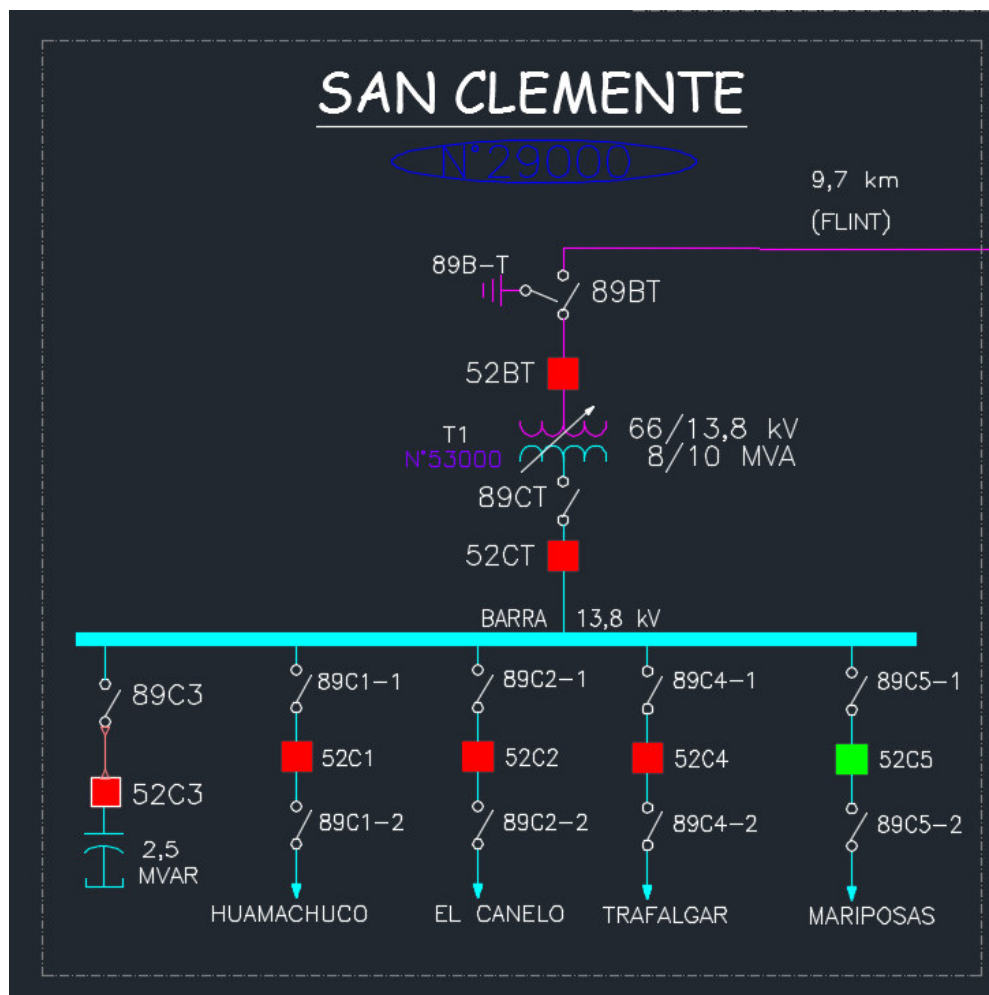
SAN CLEMENTE

N°29000

9,7 km
(FLINT)

89B-T
89BT

52BT

T1
N°53000
66/13,8 kV
8/10 MVA

89CT

52CT

BARRA 13,8 kV

89C3
52C3
2,5
MVAR

89C1-1
52C1
89C1-2
HUAMACHUCO

89C2-1
52C2
89C2-2
EL CANELO

89C4-1
52C4
89C4-2
TRAFALGAR

89C5-1
52C5
89C5-2
MARIPOSAS